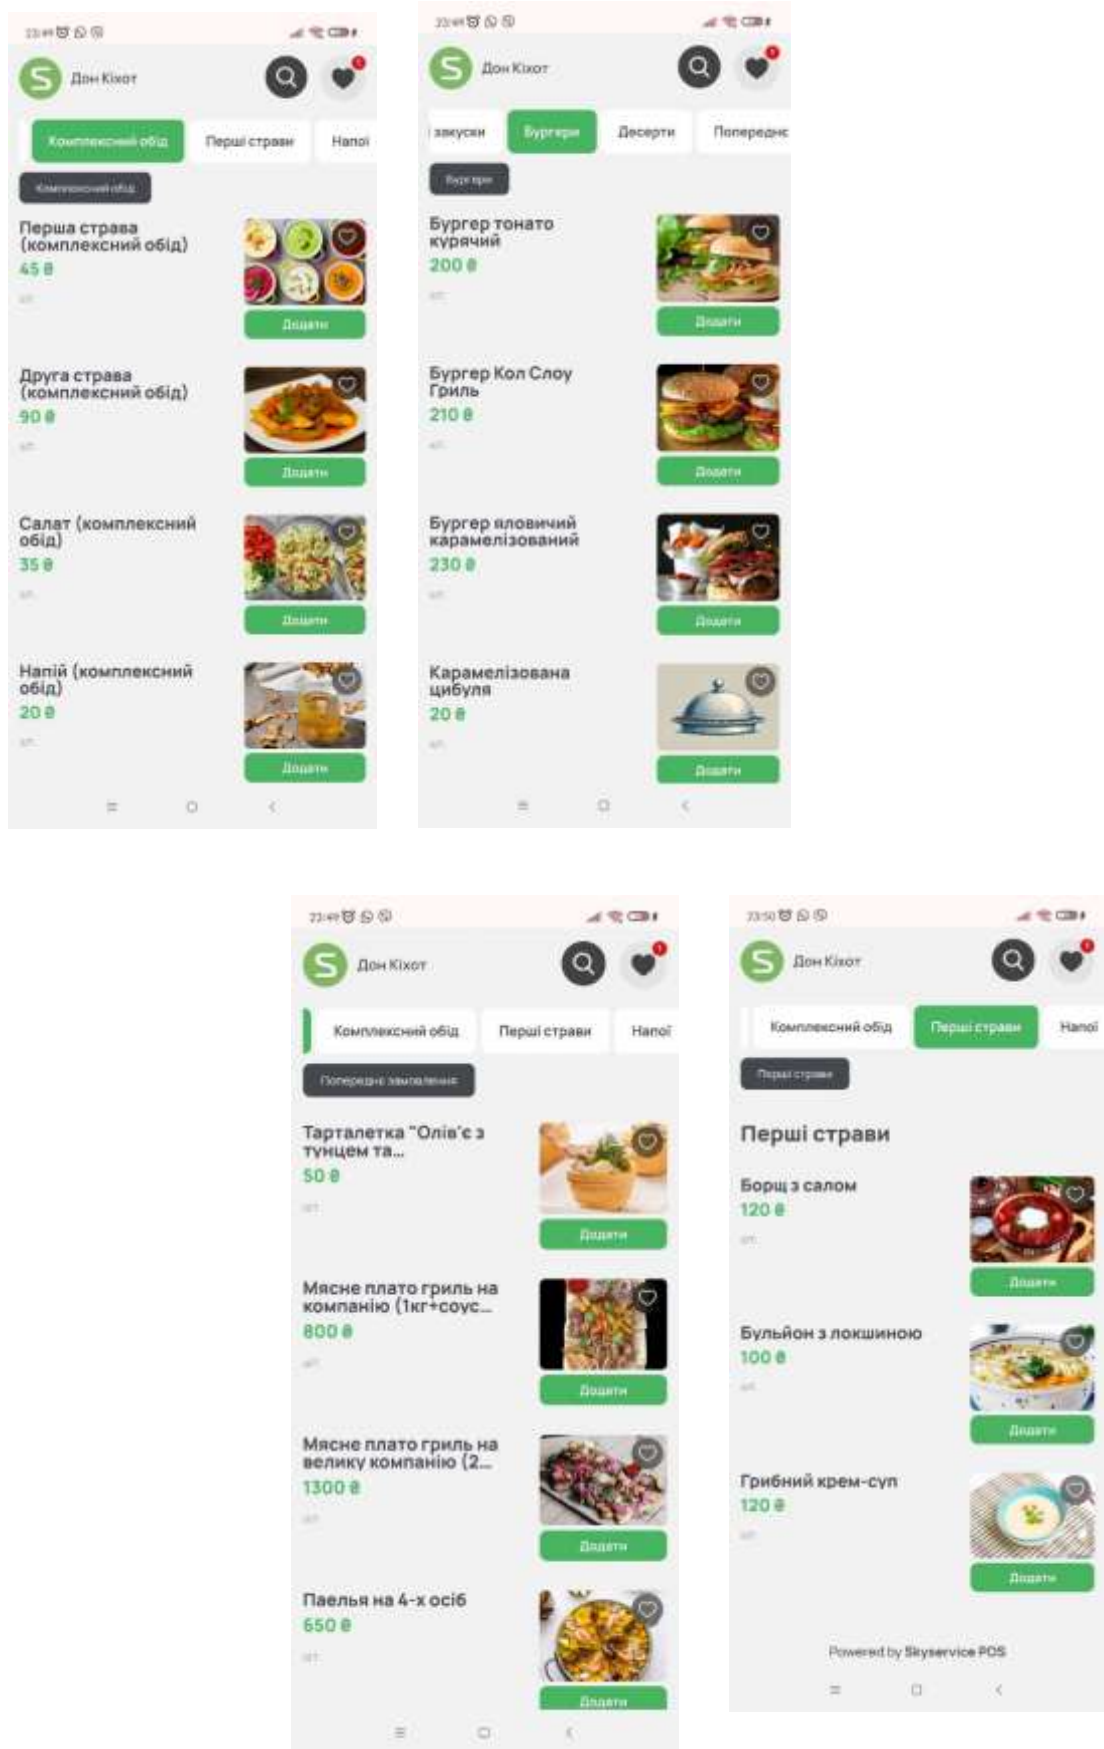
23:49
Дон Кіхот
Комплексний обід
Перші страви
Напої
Комплексний обід
Перша страва (комплексний обід)
45 ₴
шт.
Додати
Друга страва (комплексний обід)
90 ₴
шт.
Додати
Салат (комплексний обід)
35 ₴
шт.
Додати
Напій (комплексний обід)
20 ₴
шт.
Додати

23:49
Дон Кіхот
закуски
Бургери
Десерти
Попереднє
Бургери
Бургер тонато курячий
200 ₴
шт.
Додати
Бургер Кол Слоу Гриль
210 ₴
шт.
Додати
Бургер яловичий карамелізований
230 ₴
шт.
Додати
Карамелізована цибуля
20 ₴
шт.
Додати

23:49
Дон Кіхот
Комплексний обід
Перші страви
Напої
Попереднє замовлення
Тарталетка "Олів'є з тунцем та...
50 ₴
шт.
Додати
Мясне плато гриль на компанію (1кг+соус...
800 ₴
шт.
Додати
Мясне плато гриль на велику компанію (2...
1300 ₴
шт.
Додати
Паелья на 4-х осіб
650 ₴
шт.
Додати

23:50
Дон Кіхот
Комплексний обід
Перші страви
Напої
Перші страви
Перші страви
Борщ з салом
120 ₴
шт.
Додати
Бульйон з локшиною
100 ₴
шт.
Додати
Грибний крем-суп
120 ₴
шт.
Додати
Powered by Skyservice POS